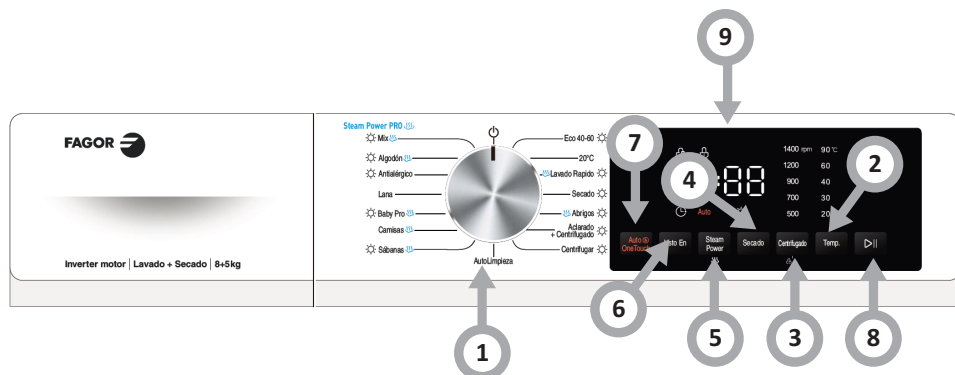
9

FAGOR

Inverter motor | Lavado + Secado | 8+5kg

Steam Power PRO

Mix
Algodón
Antialérgico
Lana
Baby Pro
Camisas
Sábanas

AutoLimpieza

Eco 40-60
20°C
Lavado Rapido
Secado
Abrigos
Aclarado + Centrifugado
Centrifugar

7
4
2

1400 rpm 90 °C
1200 60
900 40
700 30
500 20

Auto

Auto OneTouch
Listo En
Steam Power
Secado
Centrifugado
Temp.

1
6
5
3
8